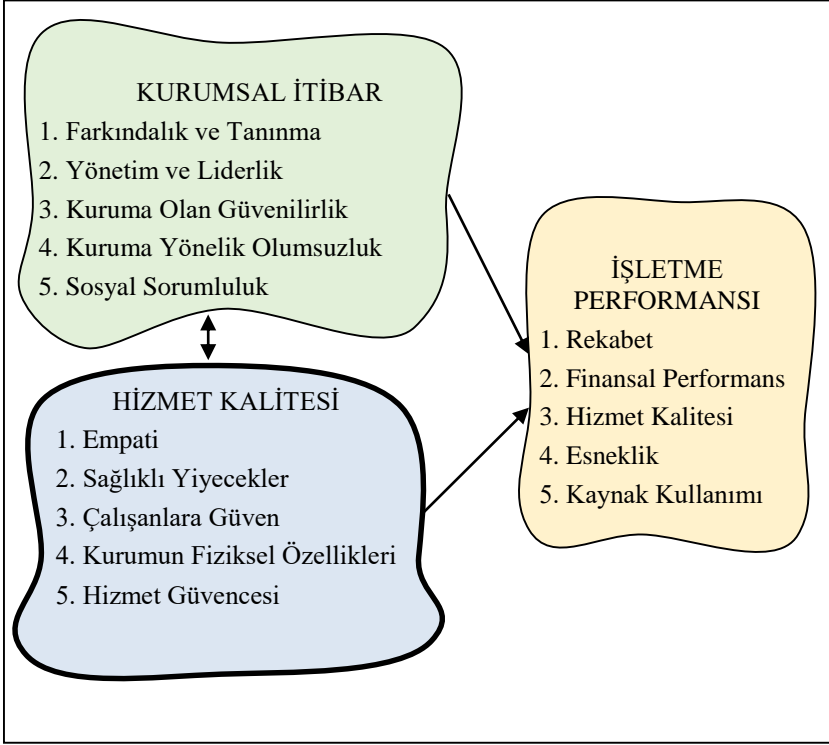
KURUMSAL İTİBAR
1. Farkındalık ve Tanınma
2. Yönetim ve Liderlik
3. Kuruma Olan Güvenilirlik
4. Kuruma Yönelik Olumsuzluk
5. Sosyal Sorumluluk

HİZMET KALİTESİ
1. Empati
2. Sağlıklı Yiyecekler
3. Çalışanlara Güven
4. Kurumun Fiziksel Özellikleri
5. Hizmet Güvencesi

İŞLETME PERFORMANSI
1. Rekabet
2. Finansal Performans
3. Hizmet Kalitesi
4. Esneklik
5. Kaynak Kullanımı